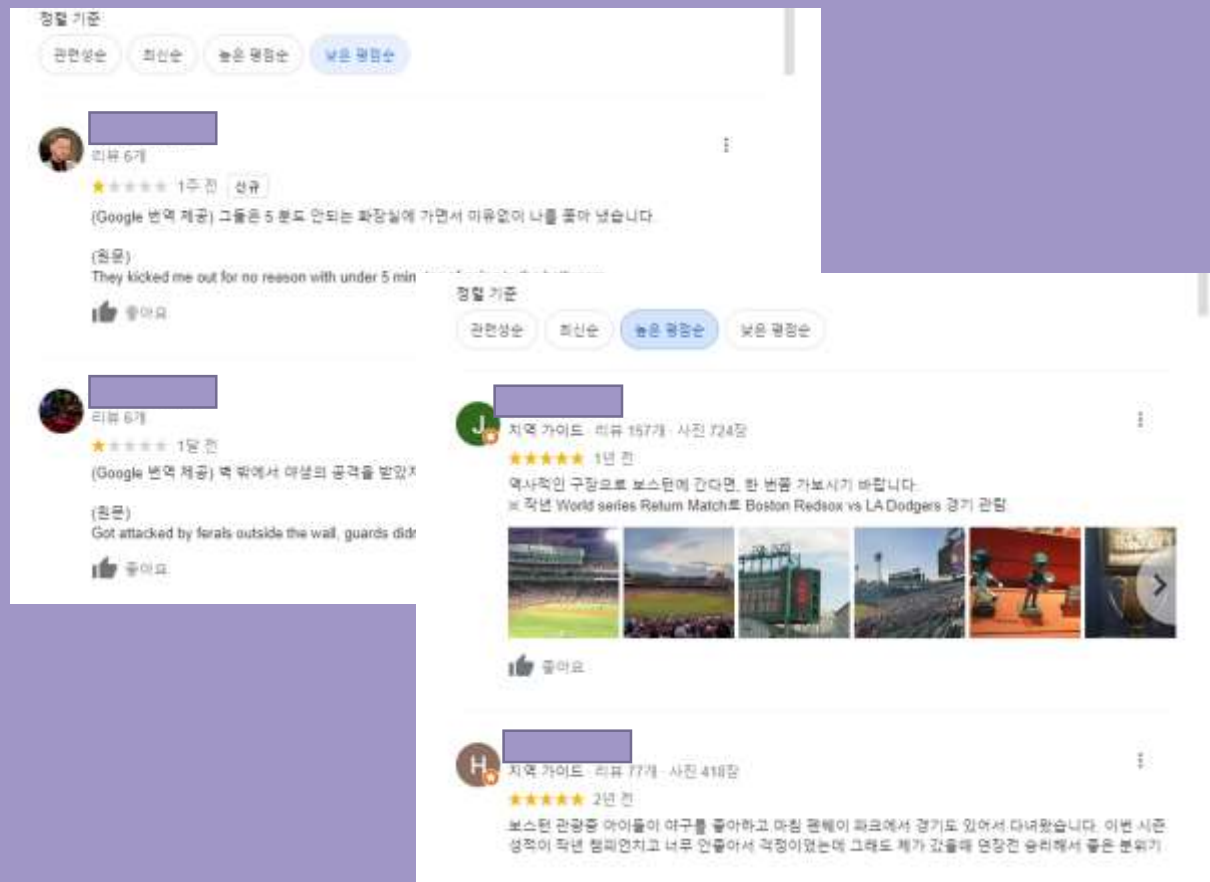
정렬 기준

관련성순 최신순 높은 평점순 낮은 평점순

리뷰 6개

1주 전 신규

(Google 번역 제공) 그들은 5 분도 안되는 화장실에 가면서 이유없이 나를 쫓아 냈습니다

(원문)
They kicked me out for no reason with under 5 min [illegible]

좋아요

리뷰 6개

1달 전

(Google 번역 제공) 벽 밖에서 야생의 공격을 받았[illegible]

(원문)
Got attacked by ferals outside the wall, guards didn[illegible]

좋아요

정렬 기준

관련성순 최신순 높은 평점순 낮은 평점순

J

지역 가이드 · 리뷰 157개 · 사진 724장

1년 전

역사적인 구장으로 보스턴에 간다면, 한 번쯤 가보시기 바랍니다.
※ 작년 World series Return Match로 Boston Redsox vs LA Dodgers 경기 관람

좋아요

H

지역 가이드 · 리뷰 77개 · 사진 418장

2년 전

보스턴 관광중 아이들이 야구를 좋아하고 마침 펜웨이 파크에서 경기도 있어서 다녀왔습니다. 이번 시즌 성적이 작년 챔피언치고 너무 안좋아서 걱정이었는데 그래도 제가 갔을때 연장전 승리해서 좋은 분위기